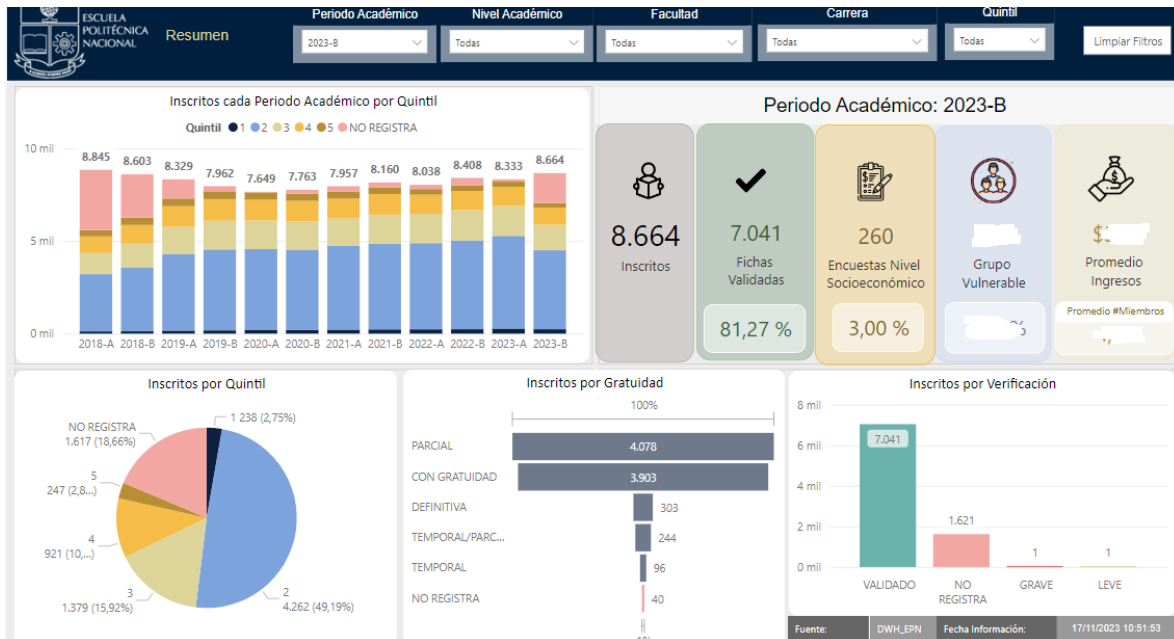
ESCUELA POLITÉCNICA NACIONAL

Resumen

Periodo Académico
2023-B

Nivel Académico
Todas

Facultad
Todas

Carrera
Todas

Quintil
Todas

Limpiar Filtros

Inscritos cada Periodo Académico por Quintil

Quintil ● 1 ● 2 ● 3 ● 4 ● 5 ● NO REGISTRA

10 mil
5 mil
0 mil

| 2018-A | 2018-B | 2019-A | 2019-B | 2020-A | 2020-B | 2021-A | 2021-B | 2022-A | 2022-B | 2023-A | 2023-B |
|---|---|---|---|---|---|---|---|---|---|---|---|
| 8.845 | 8.603 | 8.329 | 7.962 | 7.649 | 7.763 | 7.957 | 8.160 | 8.038 | 8.408 | 8.333 | 8.664 |

Periodo Académico: 2023-B

8.664
Inscritos

7.041
Fichas Validadas
81,27 %

260
Encuestas Nivel Socioeconómico
3,00 %

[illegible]
Grupo Vulnerable
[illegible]%

$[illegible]
Promedio Ingresos
Promedio #Miembros
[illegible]

Inscritos por Quintil

1 238 (2,75%)
NO REGISTRA
1.617 (18,66%)
5
247 (2,8...)
4
921 (10,...)
3
1.379 (15,92%)
2
4.262 (49,19%)

Inscritos por Gratuidad

100%

PARCIAL 4.078
CON GRATUIDAD 3.903
DEFINITIVA 303
TEMPORAL/PARC... 244
TEMPORAL 96
NO REGISTRA 40

Inscritos por Verificación

8 mil
6 mil
4 mil
2 mil
0 mil

VALIDADO 7.041
NO REGISTRA 1.621
GRAVE 1
LEVE 1

Fuente: DWH_EPN Fecha Información: 17/11/2023 10:51:53